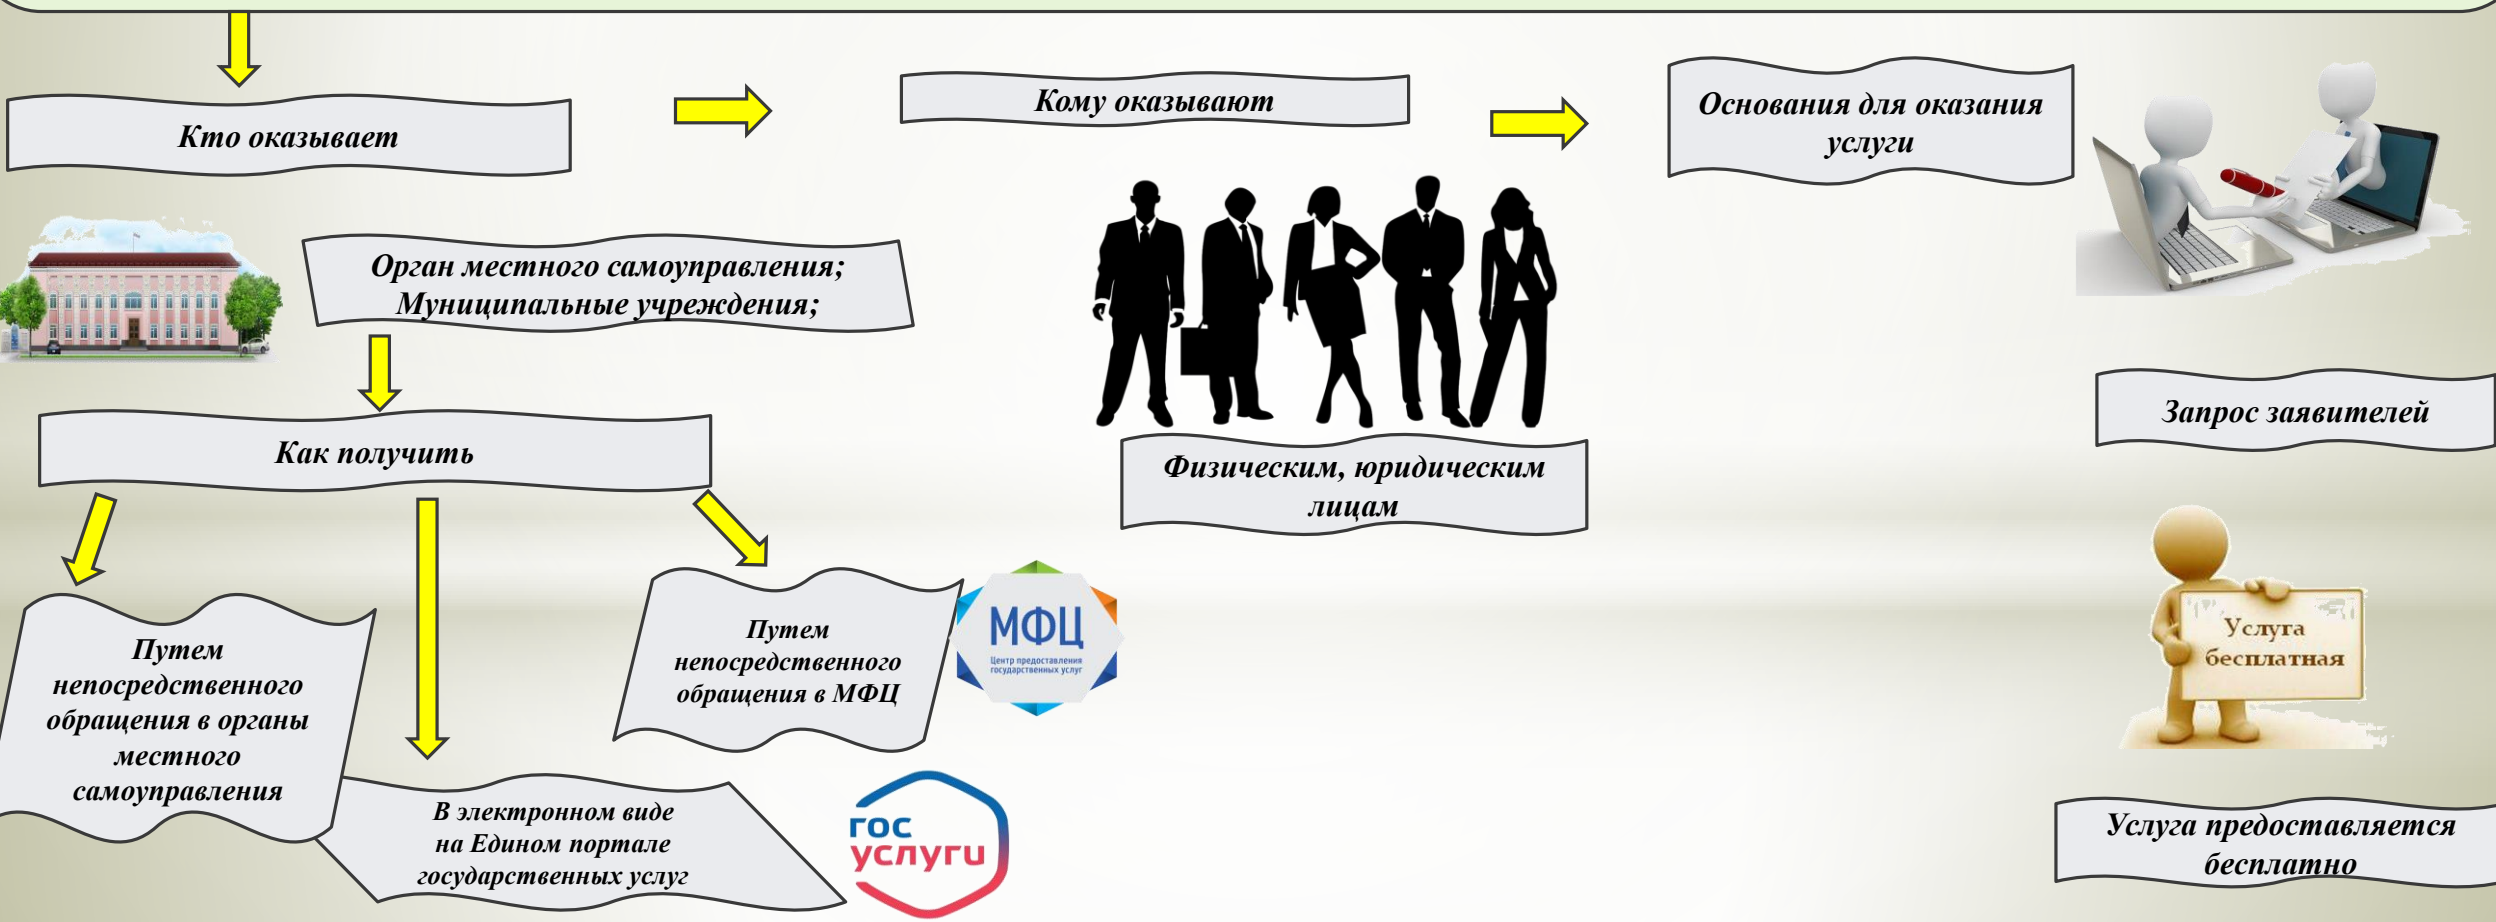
Кто оказывает

Кому оказывают

Основания для оказания услуги

Орган местного самоуправления; Муниципальные учреждения;

Как получить

Физическим, юридическим лицам

Запрос заявителей

Путем непосредственного обращения в органы местного самоуправления

Путем непосредственного обращения в МФЦ

МФЦ
Центр предоставления государственных услуг

Услуга бесплатная

В электронном виде на Едином портале государственных услуг

гос услуги

Услуга предоставляется бесплатно